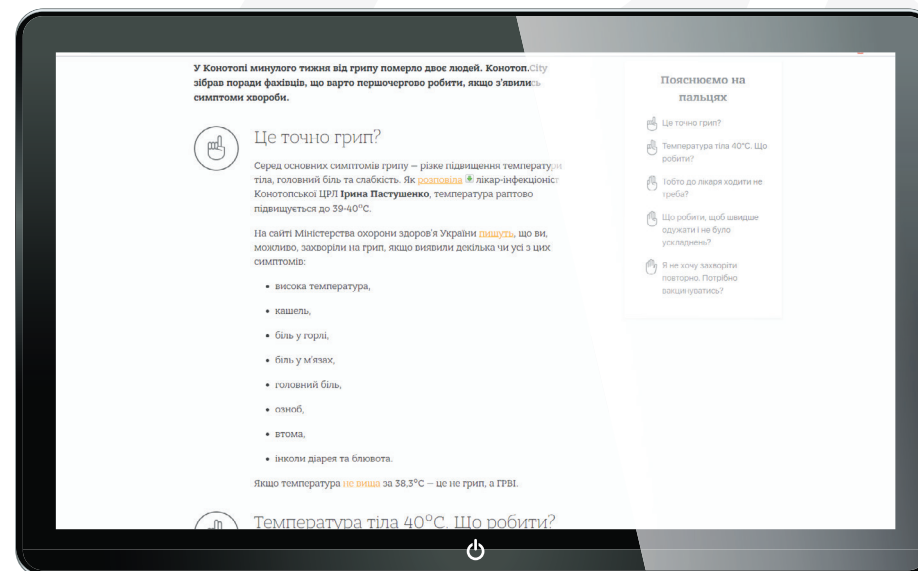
У Конотопі минулого тижня від грипу померло двоє людей. Конотоп.City зібрав поради фахівців, що варто першочергово робити, якщо з'явились симптоми хвороби.

Це точно грип?

Серед основних симптомів грипу – різке підвищення температури тіла, головний біль та слабкість. Як розповіла лікар-інфекціоніст Конотопської ЦРЛ Ірина Пастушенко, температура раптово підвищується до 39-40°С.

На сайті Міністерства охорони здоров'я України пишуть, що ви, можливо, захворіли на грип, якщо виявили декілька чи усі з цих симптомів:

- висока температура,
- кашель,
- біль у горлі,
- біль у м'язах,
- головний біль,
- озноб,
- втома,
- іноколи діарея та блювота.

Якщо температура не вища за 38,3°С – це не грип, а ГРВІ.

Температура тіла 40°С. Що робити?

Пояснюємо на пальцях

Це точно грип?

Температура тіла 40°С. Що робити?

Тобто до лікаря ходити не треба?

Що робити, щоб швидше одужати і не було ускладнень?

Я не хочу захворіти повторно. Потрібно вакцинуватись?